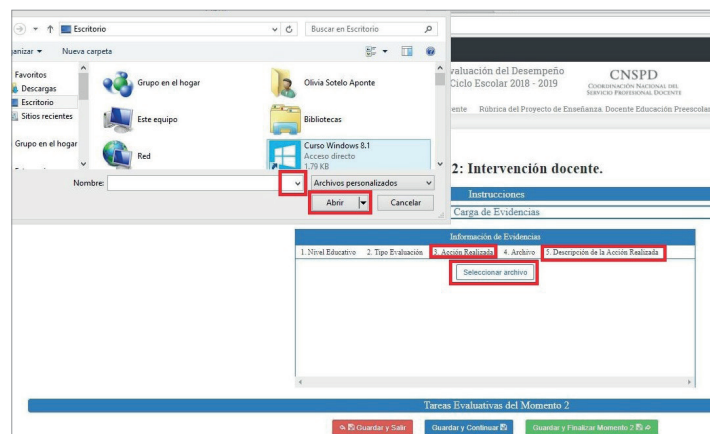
Escritorio

Buscar en Escritorio

ganizar ▾ Nueva carpeta

Favoritos
Descargas
Escritorio
Sitios recientes

Grupo en el hogar

Grupo en el hogar
Este equipo
Red

Olivia Sotelo Aponte
Bibliotecas
Curso Windows 8.1
Acceso directo
1.79 KB

Nombre:
Archivos personalizados
Abrir
Cancelar

valuación del Desempeño
Ciclo Escolar 2018 - 2019

CNSPD
Coordinación Nacional del Servicio Profesional Docente

ente Rúbrica del Proyecto de Enseñanza. Docente Educación Preescolar

2: Intervención docente.

Instrucciones
Carga de Evidencias

Información de Evidencias

1. Nivel Educativo 2. Tipo Evaluación 3. Acción Realizada 4. Archivo 5. Descripción de la Acción Realizada

Seleccionar archivo

Tareas Evaluativas del Momento 2

Guardar y Salir
Guardar y Continuar
Guardar y Finalizar Momento 2